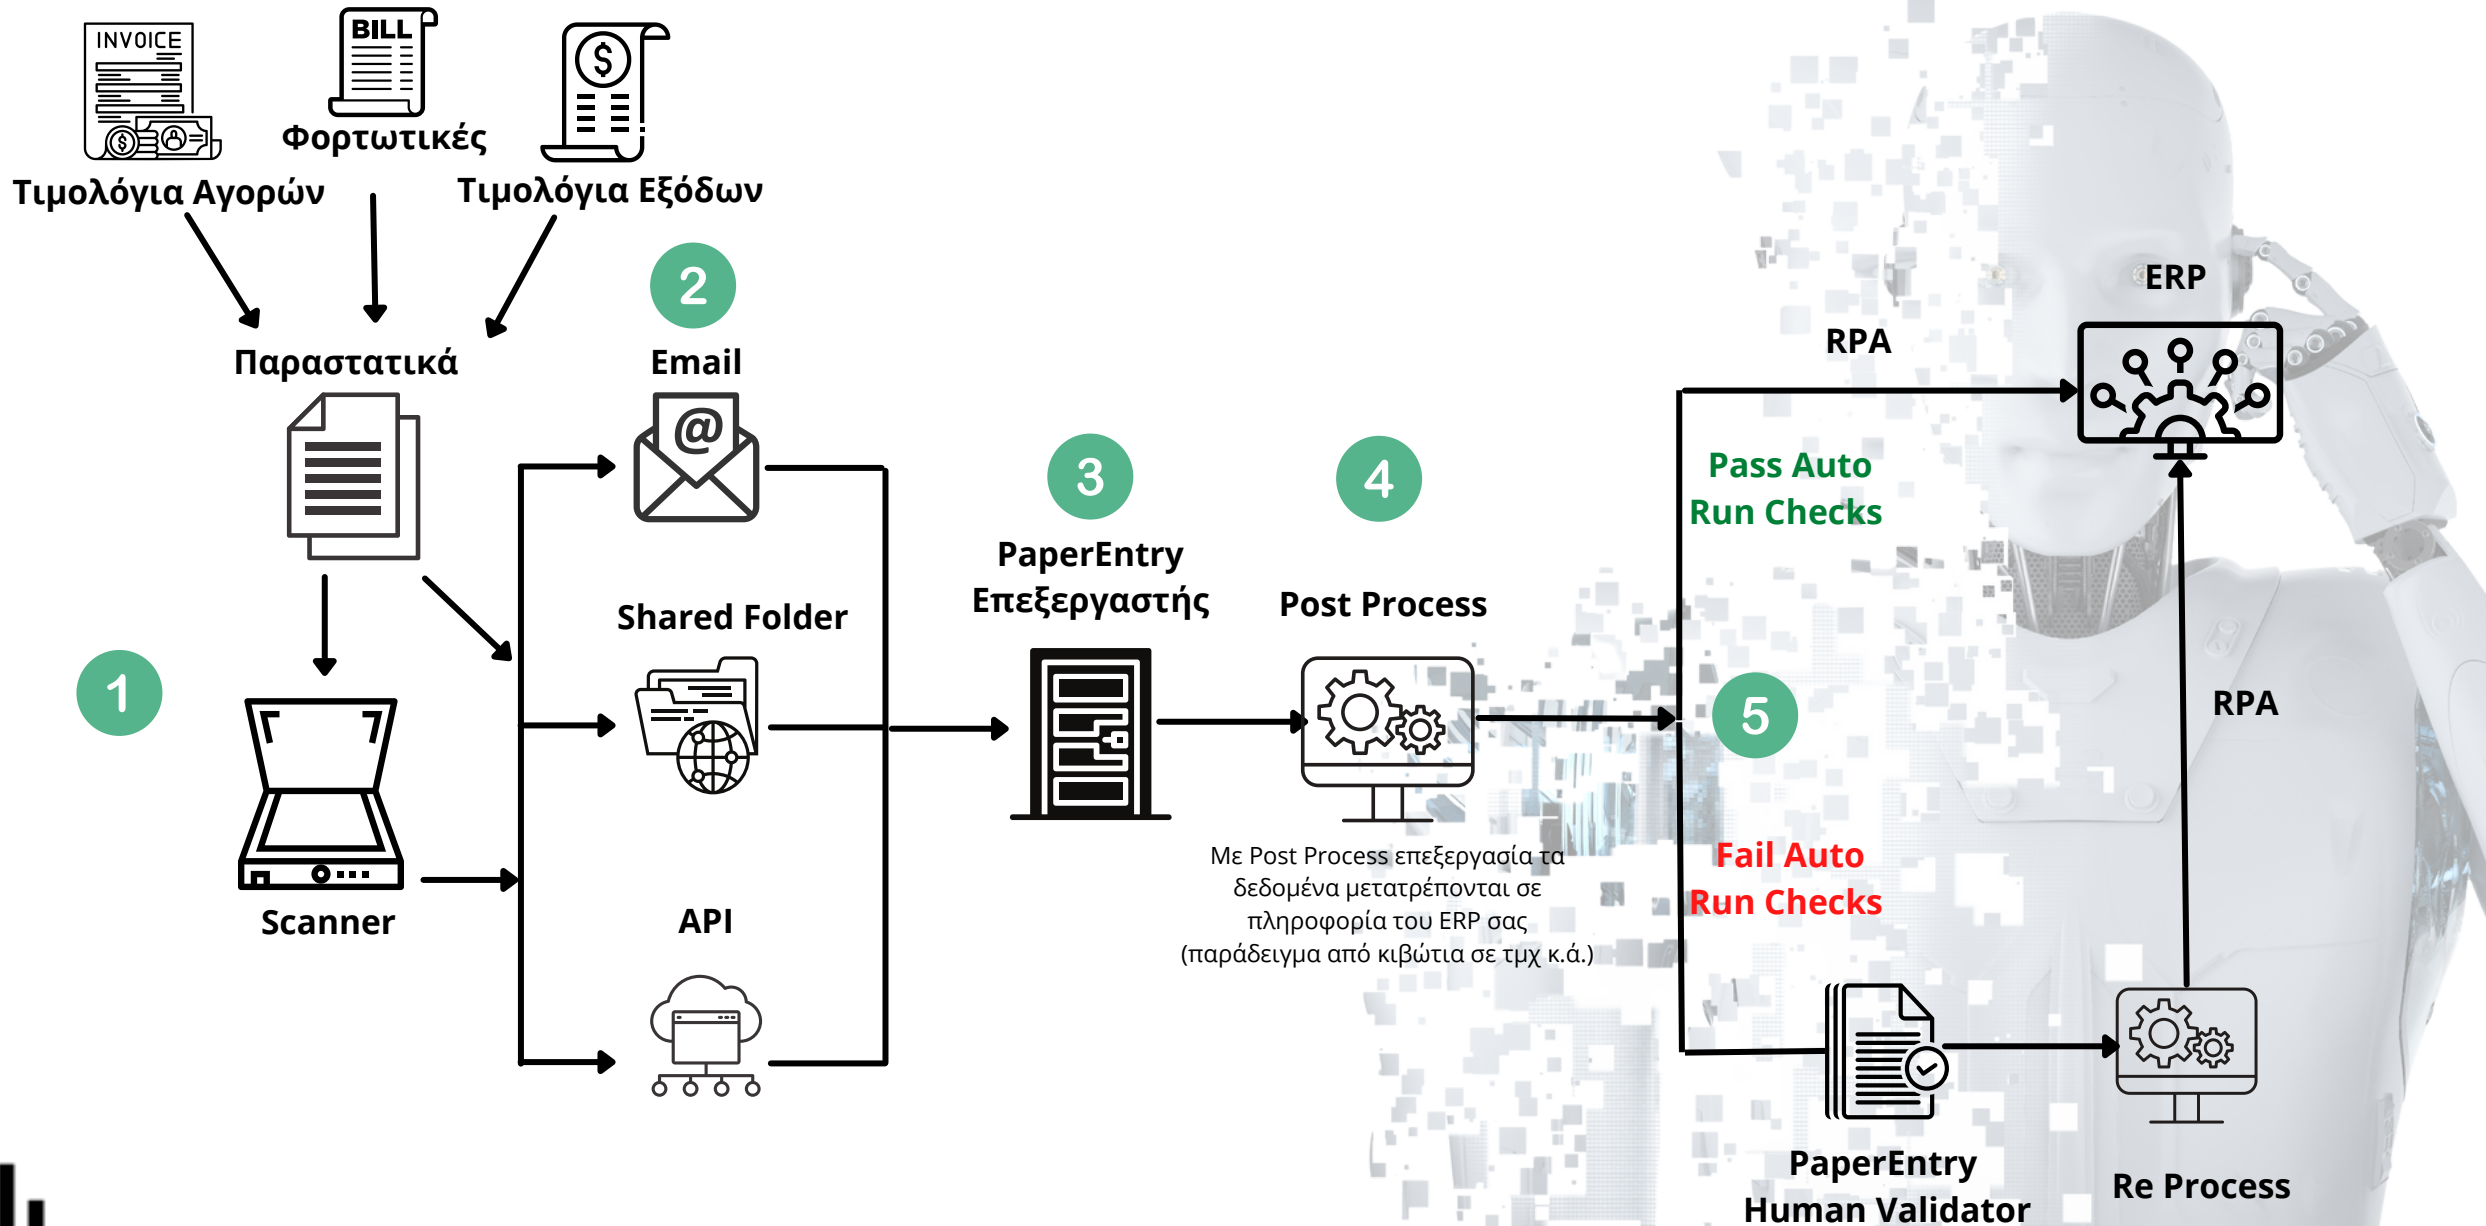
INVOICE

BILL

Φορτωτικές

Τιμολόγια Αγορών

Τιμολόγια Εξόδων

Παραστατικά

2

Email

1

Shared Folder

Scanner

API

3

PaperEntry Επεξεργαστής

4

Post Process

Με Post Process επεξεργασία τα δεδομένα μετατρέπονται σε πληροφορία του ERP σας (παράδειγμα από κιβώτια σε τμχ κ.ά.)

ERP

RPA

Pass Auto Run Checks

5

RPA

Fail Auto Run Checks

PaperEntry Human Validator

Re Process